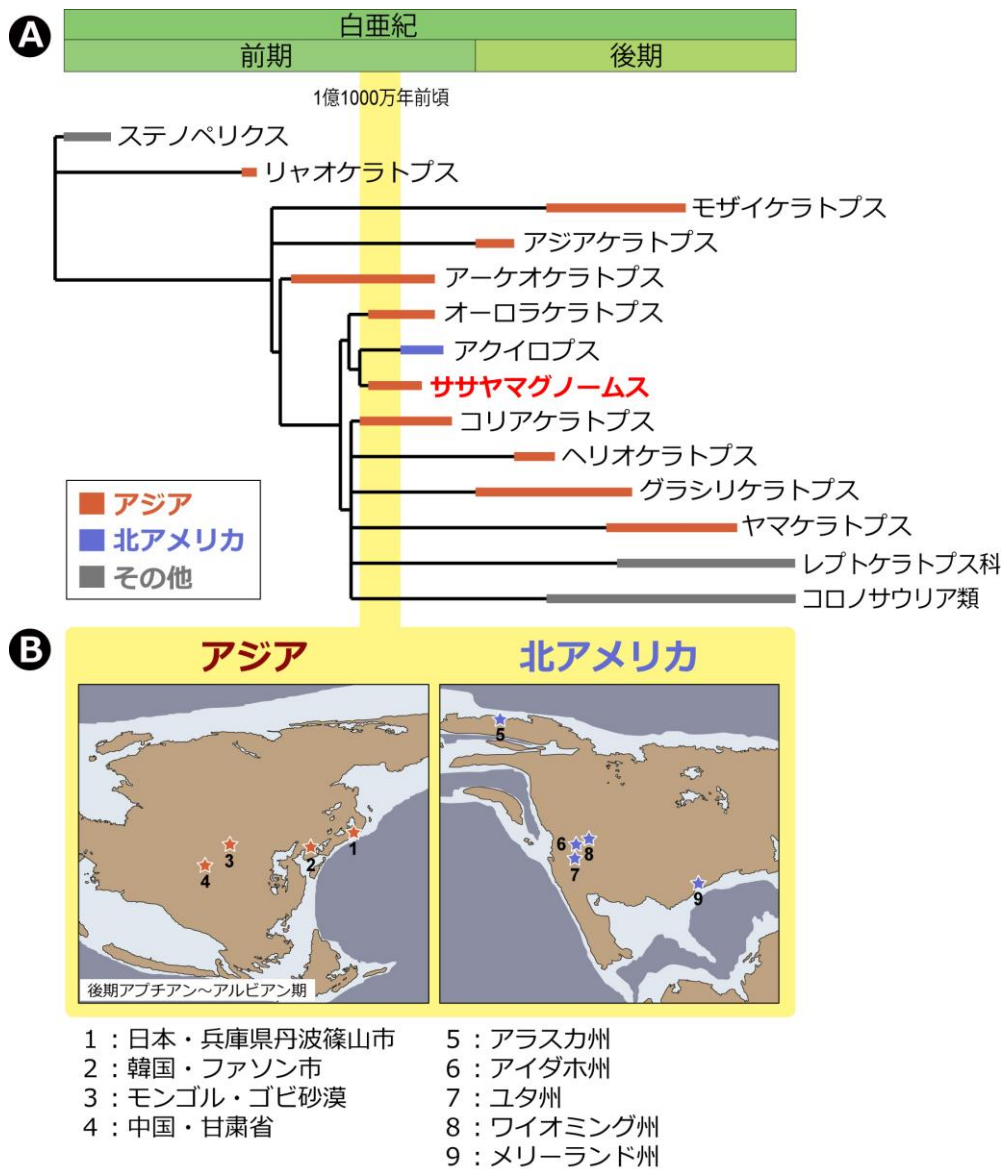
A

白亜紀

前期

後期

1億1000万年前頃

ステノペリクス
リャオケラトプス
モザイケラトプス
アジアケラトプス
アーケオケラトプス
オーロラケラトプス
アクイロプス
ササヤマグノームス
コリアケラトプス
ヘリオケラトプス
グラシリケラトプス
ヤマケラトプス
レプトケラトプス科
コロノサウリア類

アジア
北アメリカ
その他

B

アジア

北アメリカ

1
2
3
4
5
6
7
8
9

後期アプチアン～アルビアン期

1：日本・兵庫県丹波篠山市
2：韓国・ファソン市
3：モンゴル・ゴビ砂漠
4：中国・甘粛省

5：アラスカ州
6：アイダホ州
7：ユタ州
8：ワイオミング州
9：メリーランド州